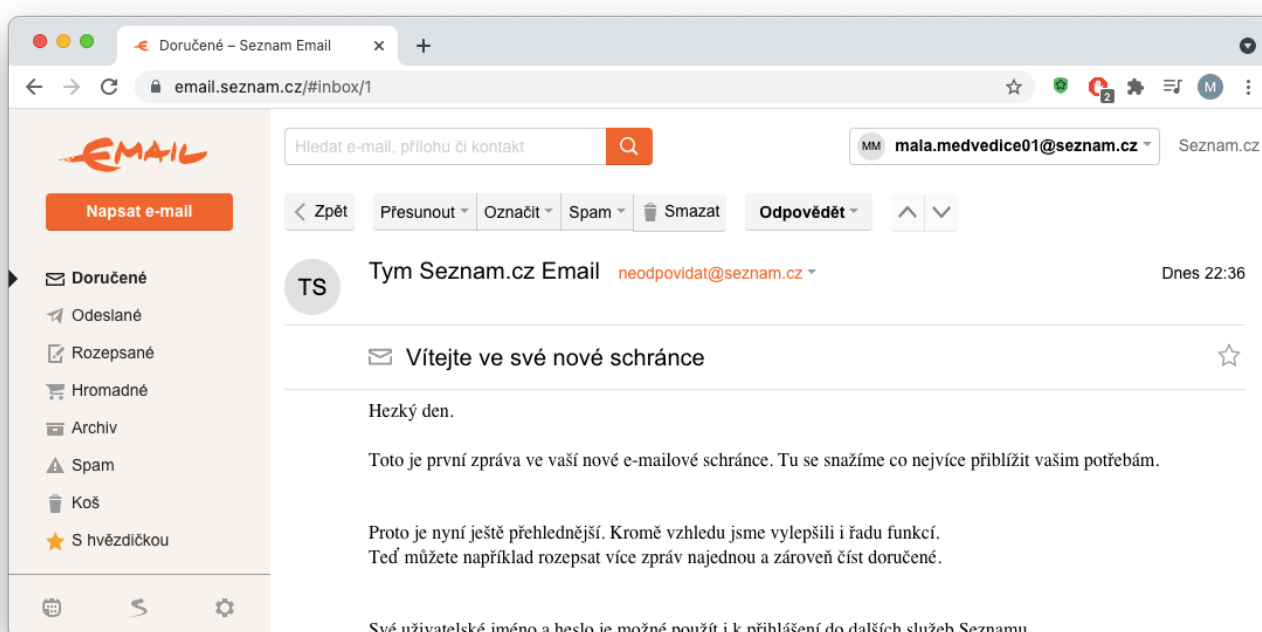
Doručené – Seznam Email ×
+
email.seznam.cz/#inbox/1
2
M
EMAIL
Hledat e-mail, přílohu či kontakt
MM mala.medvedice01@seznam.cz
Seznam.cz
Napsat e-mail
Zpět
Přesunout
Označit
Spam
Smazat
Odpovědět
Doručené
Odeslané
Rozepsané
Hromadné
Archiv
Spam
Koš
S hvězdičkou
TS
Tym Seznam.cz Email neodpovidat@seznam.cz
Dnes 22:36
Vítejte ve své nové schránce

Hezký den.

Toto je první zpráva ve vaší nové e-mailové schránce. Tu se snažíme co nejvíce přiblížit vašim potřebám.

Proto je nyní ještě přehlednější. Kromě vzhledu jsme vylepšili i řadu funkcí.
Teď můžete například rozepsat více zpráv najednou a zároveň číst doručené.

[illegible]